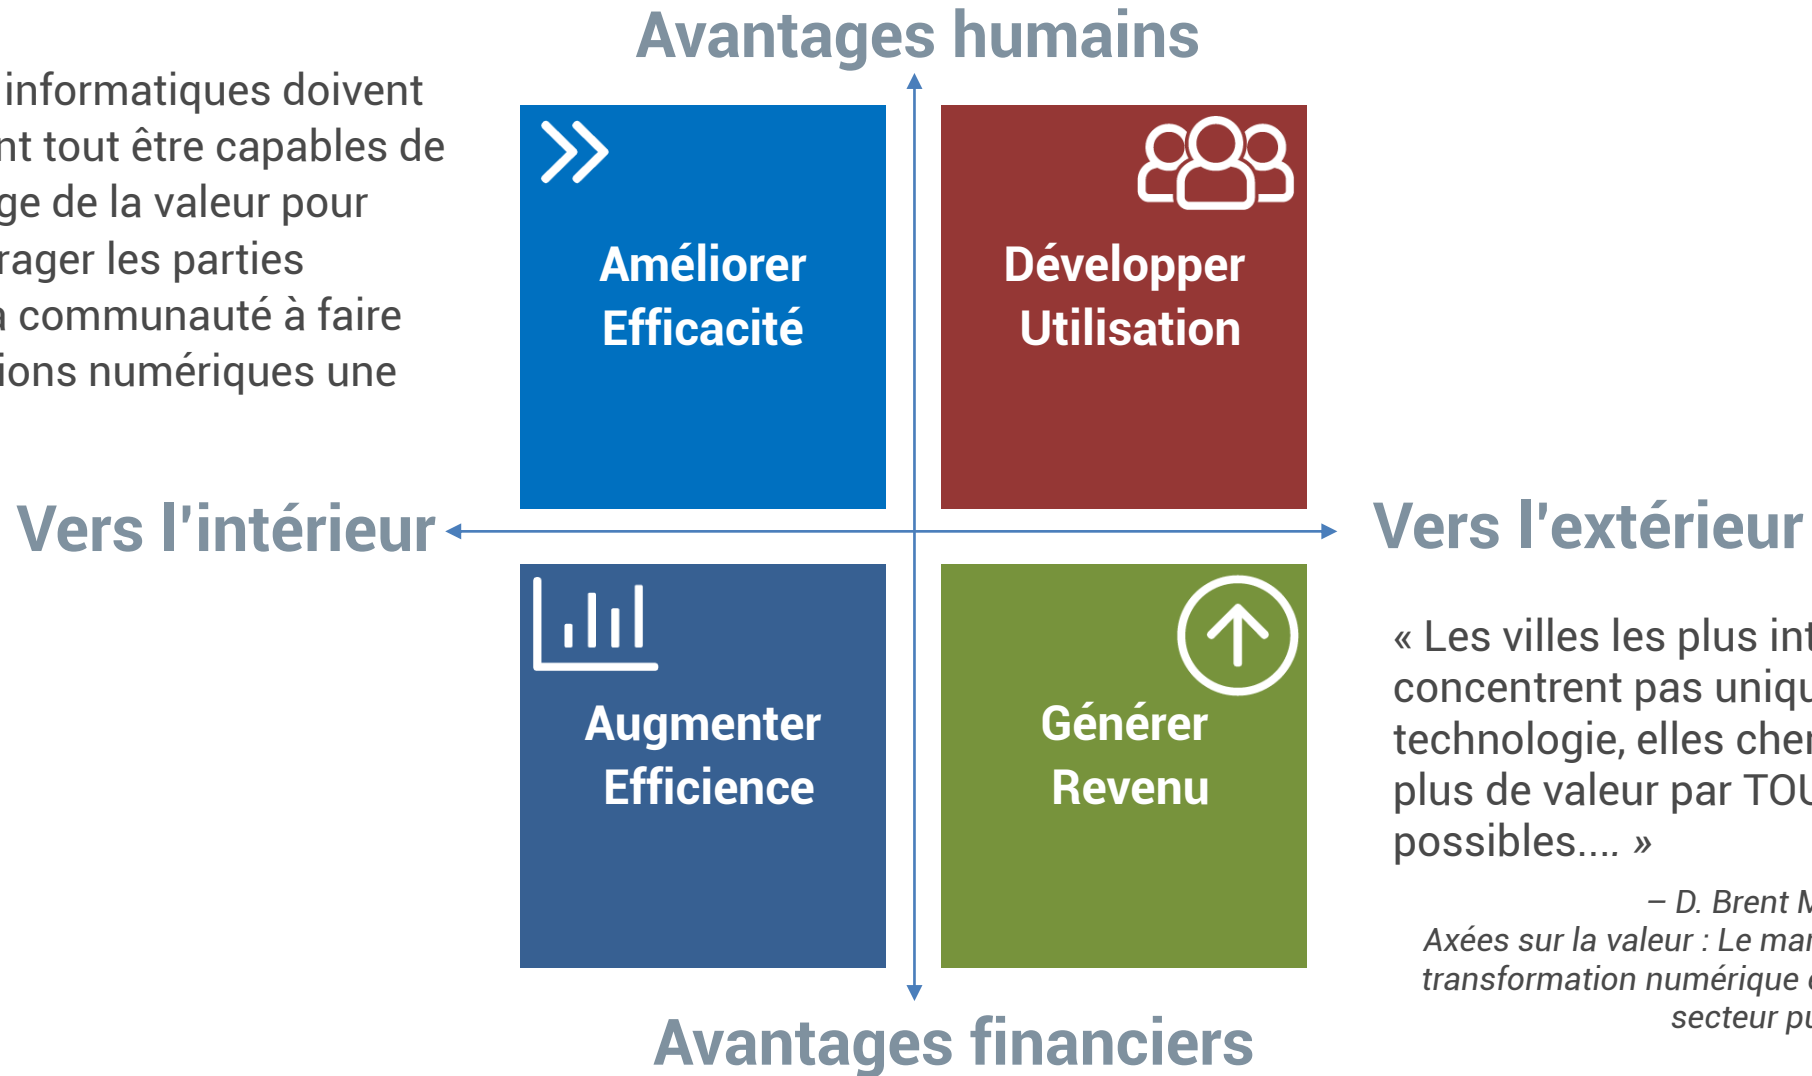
informatiques doivent
nt tout être capables de
ge de la valeur pour
rager les parties
a communauté à faire
ions numériques une

Avantages humains

Améliorer
Efficacité

Développer
Utilisation

Vers l'intérieur

Vers l'extérieur

Augmenter
Efficience

Générer
Revenu

Avantages financiers

« Les villes les plus int
concentrent pas uniqu
technologie, elles cher
plus de valeur par TOU
possibles.... »

– D. Brent M
Axées sur la valeur : Le man
transformation numérique d
secteur pu